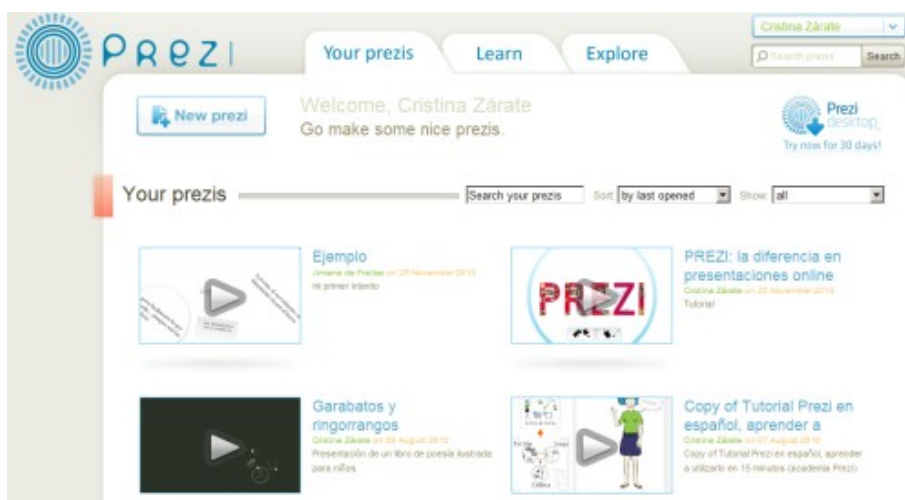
PREZI

Your prezis | Learn | Explore

Cristina Zárate

Search prezis | Search

New prezi

Welcome, Cristina Zárate
Go make some nice prezis.

Prezi desktop
Try now for 30 days!

Your prezis

Search your prezis | Sort: by last opened | Show: all

Ejemplo
Jimena de Freitas on 26 November 2010
mi primer intento

PREZI: la diferencia en presentaciones online
Cristina Zárate on 25 November 2010
Tutorial

PREZI

Garabatos y ringorrangos
Cristina Zárate on 09 August 2010
Presentación de un libro de poesía ilustrada para niños.

Copy of Tutorial Prezi en español, aprender a
Cristina Zárate on 07 August 2010
Copy of Tutorial Prezi en español, aprender a utilizarlo en 15 minutos (academia Prezi)